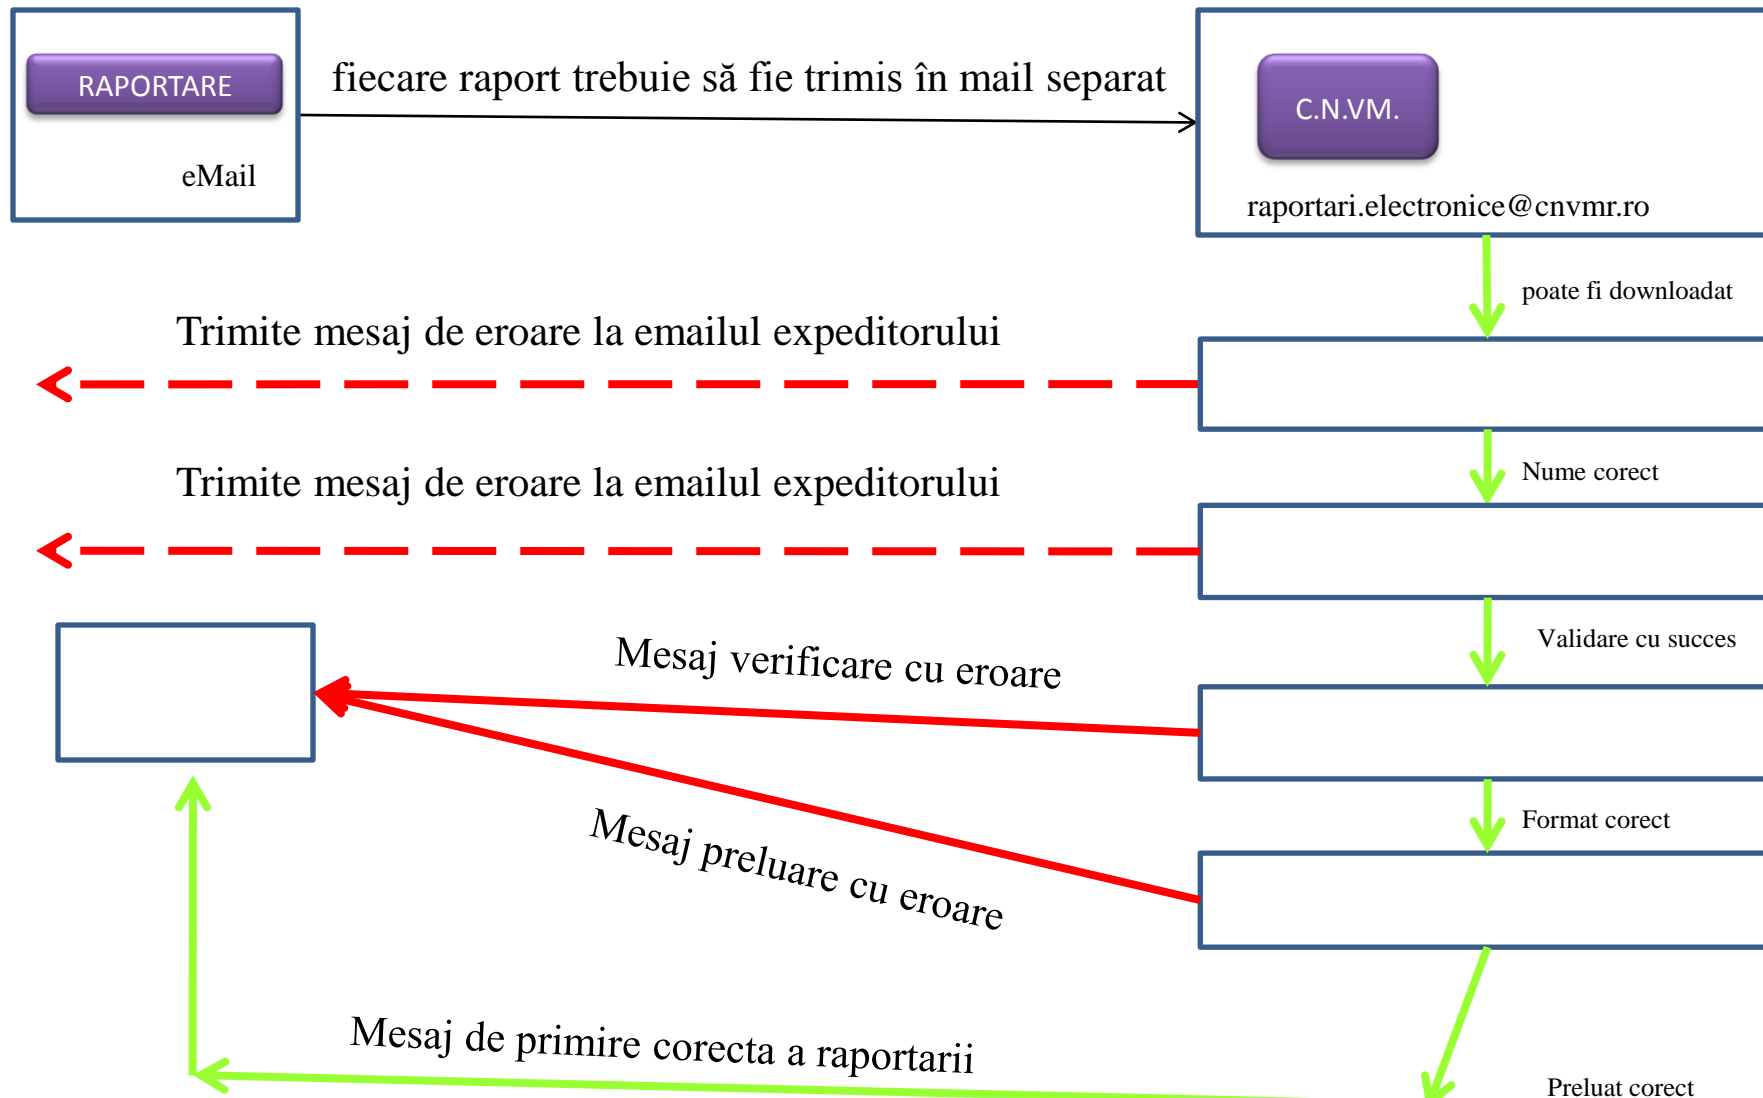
RAPORTARE

eMail

fiecare raport trebuie să fie trimis în mail separat

C.N.VM.

raportari.electronice@cnvmr.ro

poate fi downloadat

Trimite mesaj de eroare la emailul expeditorului

Nume corect

Trimite mesaj de eroare la emailul expeditorului

Validare cu succes

Mesaj verificare cu eroare

Format corect

Mesaj preluare cu eroare

Mesaj de primire corecta a raportarii

Preluat corect